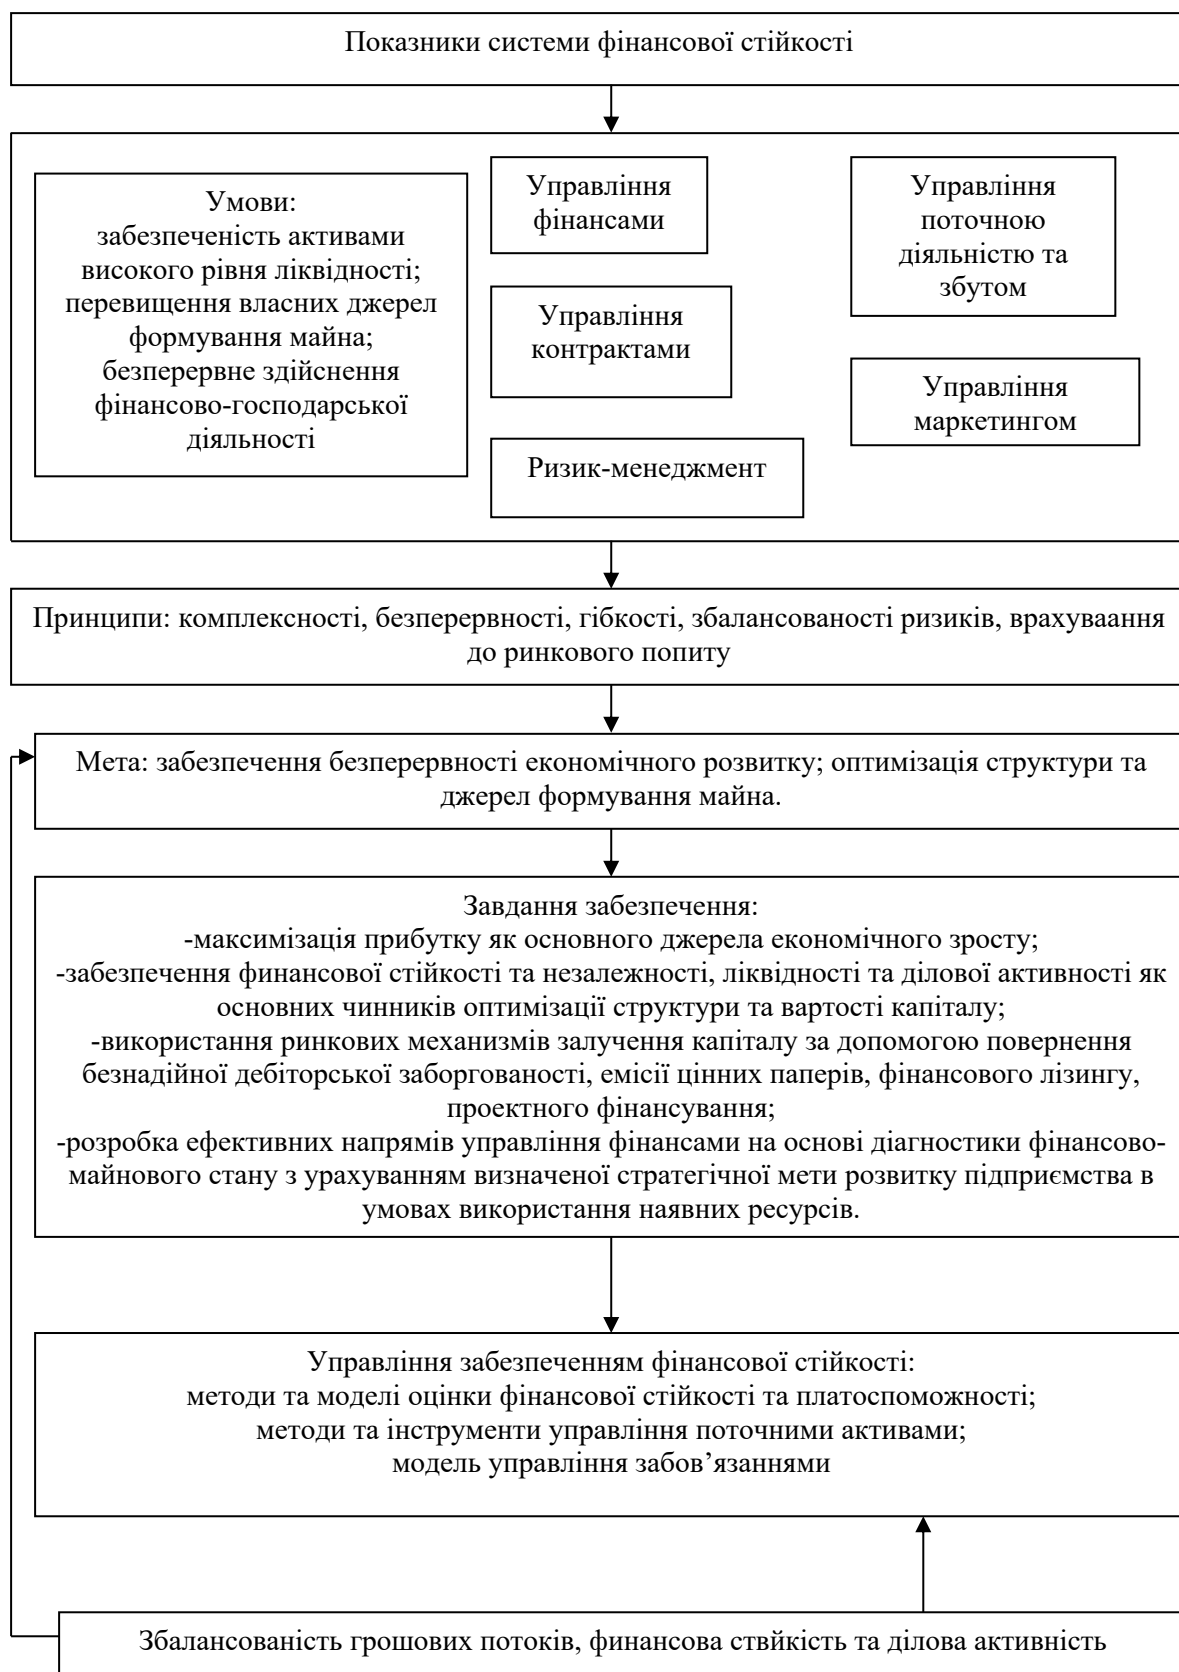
Показники системи фінансової стійкості

Умови:
забезпеченість активами високого рівня ліквідності;
перевищення власних джерел формування майна;
безперервне здійснення фінансово-господарської діяльності

Управління фінансами

Управління контрактами

Ризик-менеджмент

Управління поточною діяльністю та збутом

Управління маркетингом

Принципи: комплексності, безперервності, гібкості, збалансованості ризиків, врахуваання до ринкового попиту

Мета: забезпечення безперервності економічного розвитку; оптимізація структури та джерел формування майна.

Завдання забезпечення:
-максимізація прибутку як основного джерела економічного зросту;
-забезпечення финансової стійкості та незалежності, ліквідності та ділової активності як основних чинників оптимізації структури та вартості капіталу;
-використання ринкових механизмів залучення капіталу за допомогою повернення безнадійної дебіторської заборгованості, емісії цінних паперів, фінансового лізингу, проектного фінансування;
-розробка ефективних напрямів управління фінансами на основі діагностики фінансово-майнового стану з урахуванням визначеної стратегічної мети розвитку підприємства в умовах використання наявних ресурсів.

Управління забезпеченням фінансової стійкості:
методи та моделі оцінки фінансової стійкості та платоспроможності;
методи та інструменти управління поточними активами;
модель управління забов'язаннями

Збалансованість грошових потоків, финансова ствійкість та ділова активність